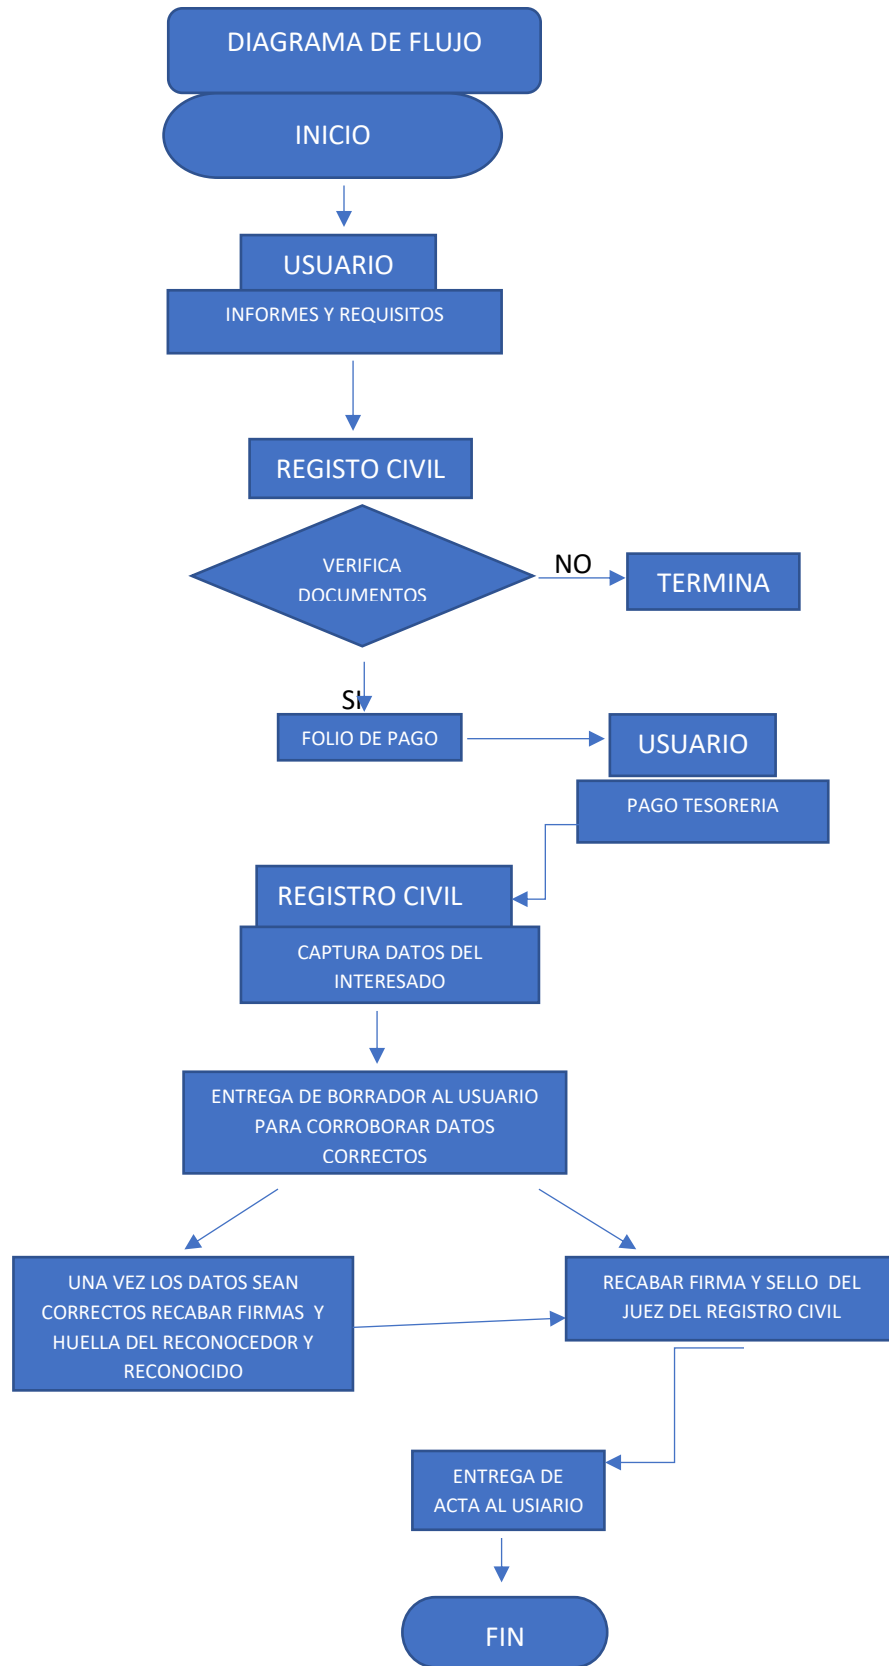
DIAGRAMA DE FLUJO

INICIO

USUARIO

INFORMES Y REQUISITOS

REGISTO CIVIL

VERIFICA DOCUMENTOS

NO

TERMINA

SI

FOLIO DE PAGO

USUARIO

PAGO TESORERIA

REGISTRO CIVIL

CAPTURA DATOS DEL INTERESADO

ENTREGA DE BORRADOR AL USUARIO PARA CORROBORAR DATOS CORRECTOS

UNA VEZ LOS DATOS SEAN CORRECTOS RECABAR FIRMAS Y HUELLA DEL RECONOCEDOR Y RECONOCIDO

RECABAR FIRMA Y SELLO DEL JUEZ DEL REGISTRO CIVIL

ENTREGA DE ACTA AL USIARIO

FIN